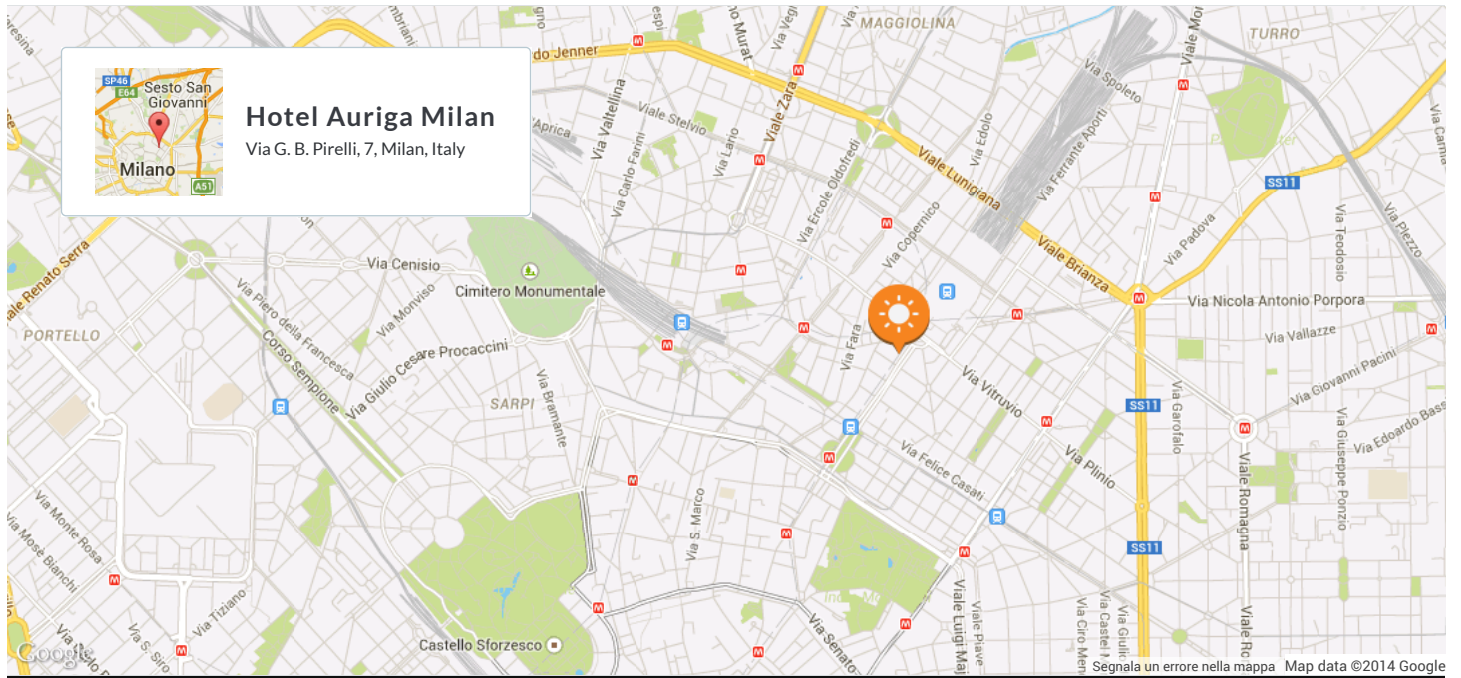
SP46
E64
Sesto San Giovanni
Milano
A51

Hotel Auriga Milan
Via G. B. Pirelli, 7, Milan, Italy

MAGGIOLINA
TURRO
Viale Jenner
Via Valtellina
Viale Stelvio
Via Carlo Farini
Via Lario
Viale Zara
Via Ercole Oldofredi
Via Edolo
Via Spoleto
Via Ferrante Aporti
Viale Lunigiana
Via Copernico
Viale Brianza
Via Padova
SS11
Via Teodosio
Via Plezzo
Viale Renato Serra
Via Cenisio
Cimitero Monumentale
Via Nicola Antonio Porpora
Via Vallazze
PORTELLO
Via Piero della Francesca
Via Monviso
Corso Sempione
Via Giulio Cesare Procaccini
Via Fara
Via Vitruvio
Via Giovanni Pacini
SARPI
Via Bramante
SS11
Via Garofalo
Via Edoardo Bassini
Via Giuseppe Ponzio
Via Felice Casati
Via Plinio
Viale Romagna
Via Monte Rosa
Via Mosè Bianchi
Via S. Marco
SS11
Via Tiziano
Via S. Siro
Castello Sforzesco
Via Senato
Viale Luigi Majno
Viale Piave
Via Castel Morrone
Via Ciro Menotti
Google
Segnala un errore nella mappa
Map data ©2014 Google